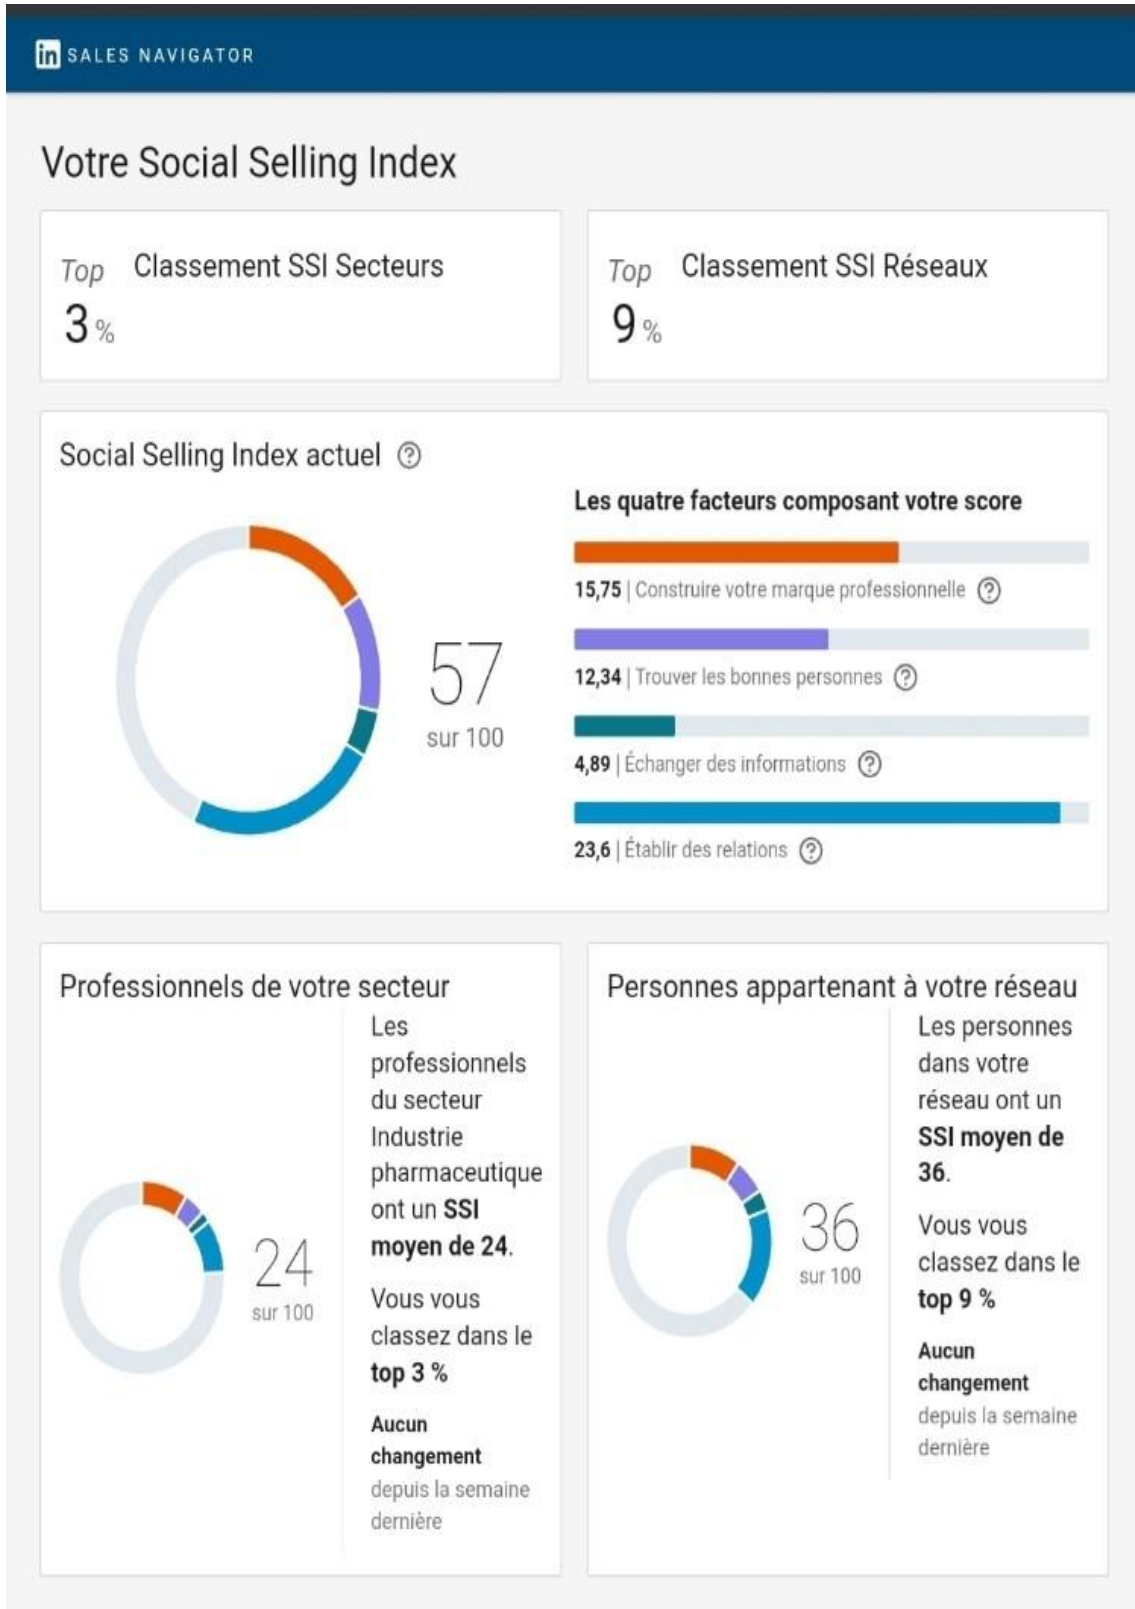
in SALES NAVIGATOR

Votre Social Selling Index

Top 3 % Classement SSI Secteurs

Top 9 % Classement SSI Réseaux

Social Selling Index actuel ?

57 sur 100

Les quatre facteurs composant votre score

15,75 | Construire votre marque professionnelle ?

12,34 | Trouver les bonnes personnes ?

4,89 | Échanger des informations ?

23,6 | Établir des relations ?

Professionnels de votre secteur

24 sur 100

Les professionnels du secteur Industrie pharmaceutique ont un **SSI moyen de 24**.

Vous vous classez dans le **top 3 %**

**Aucun changement** depuis la semaine dernière

Personnes appartenant à votre réseau

36 sur 100

Les personnes dans votre réseau ont un **SSI moyen de 36**.

Vous vous classez dans le **top 9 %**

**Aucun changement** depuis la semaine dernière